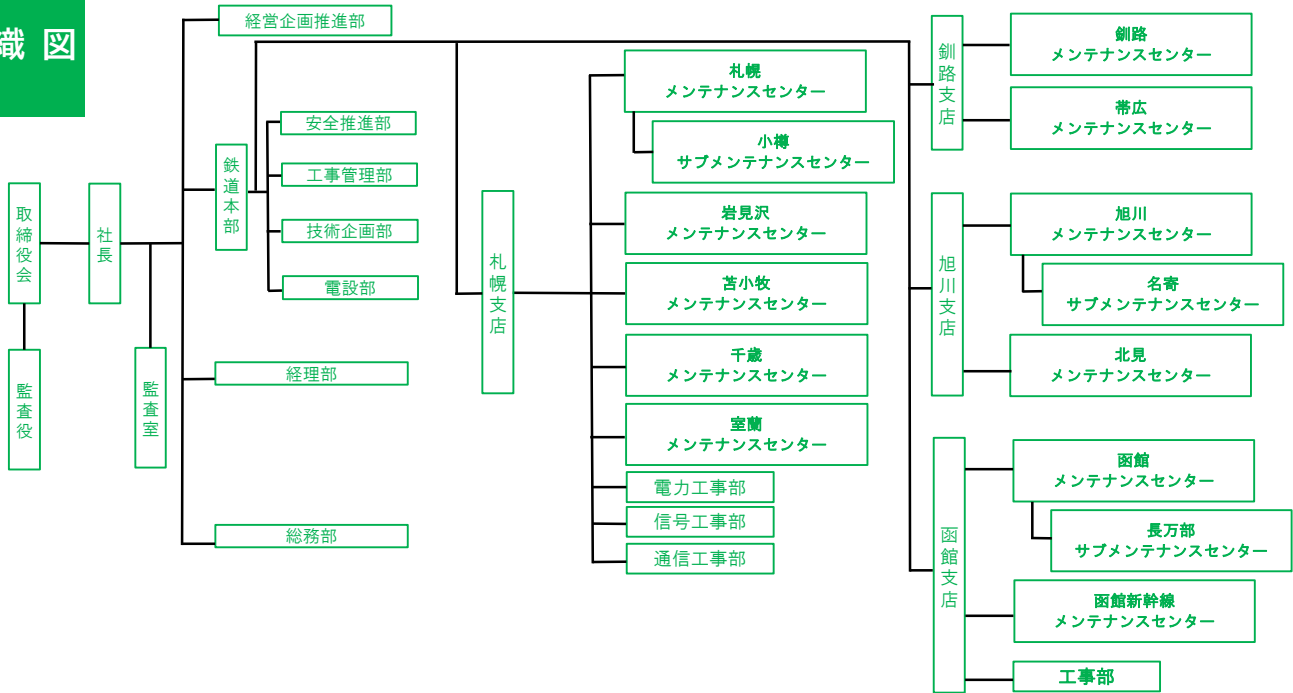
織図

取締役会

監査役

社長

監査室

経営企画推進部

鉄道本部

安全推進部

工事管理部

技術企画部

電設部

経理部

総務部

札幌支店

札幌
メンテナンスセンター

小樽
サブメンテナンスセンター

岩見沢
メンテナンスセンター

苫小牧
メンテナンスセンター

千歳
メンテナンスセンター

室蘭
メンテナンスセンター

電力工事部

信号工事部

通信工事部

釧路支店

釧路
メンテナンスセンター

帯広
メンテナンスセンター

旭川支店

旭川
メンテナンスセンター

名寄
サブメンテナンスセンター

北見
メンテナンスセンター

函館支店

函館
メンテナンスセンター

長万部
サブメンテナンスセンター

函館新幹線
メンテナンスセンター

工事部